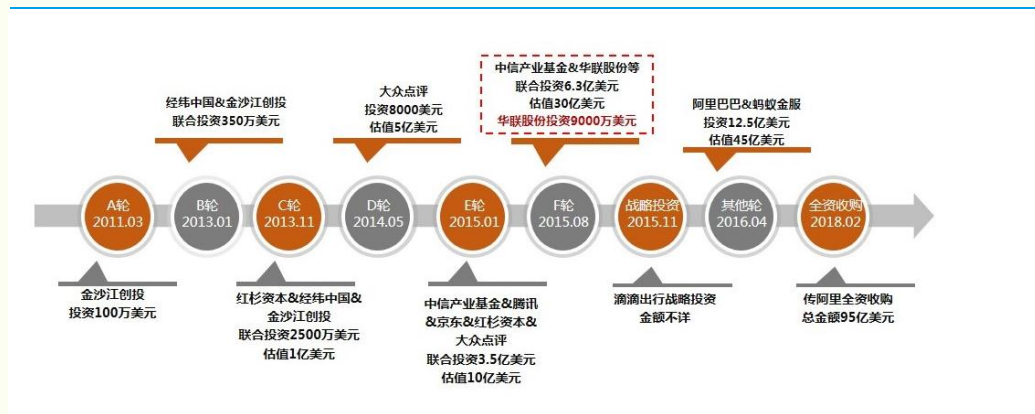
经纬中国&金沙江创投
联合投资350万美元

大众点评
投资8000美元
估值5亿美元

中信产业基金&华联股份等
联合投资6.3亿美元
估值30亿美元
华联股份投资9000万美元

阿里巴巴&蚂蚁金服
投资12.5亿美元
估值45亿美元

A轮
2011.03

B轮
2013.01

C轮
2013.11

D轮
2014.05

E轮
2015.01

F轮
2015.08

战略投资
2015.11

其他轮
2016.04

全资收购
2018.02

金沙江创投
投资100万美元

红杉资本&经纬中国&
金沙江创投
联合投资2500万美元
估值1亿美元

中信产业基金&腾讯
&京东&红杉资本&
大众点评
联合投资3.5亿美元
估值10亿美元

滴滴出行战略投资
金额不详

传阿里全资收购
总金额95亿美元